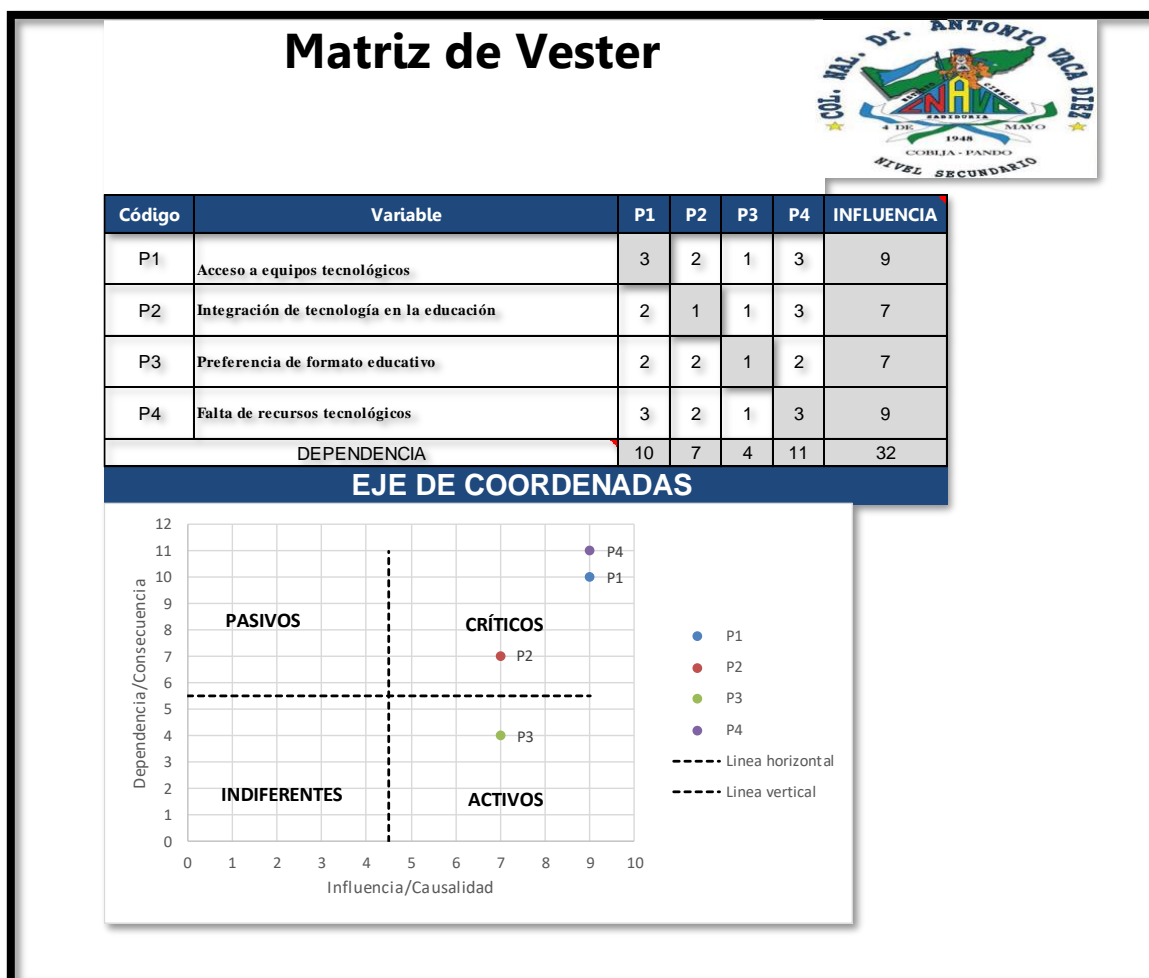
Matriz de Vester

COL. NAL. Dr. ANTONIO VACA DIEZ
CNAVD
SABIDURIA
4 DE 1948 MAYO
COBIJA - PANDO
NIVEL SECUNDARIO

| Código | Variable | P1 | P2 | P3 | P4 | INFLUENCIA |
|---|---|---|---|---|---|---|
| P1 | Acceso a equipos tecnológicos | 3 | 2 | 1 | 3 | 9 |
| P2 | Integración de tecnología en la educación | 2 | 1 | 1 | 3 | 7 |
| P3 | Preferencia de formato educativo | 2 | 2 | 1 | 2 | 7 |
| P4 | Falta de recursos tecnológicos | 3 | 2 | 1 | 3 | 9 |
| DEPENDENCIA | | 10 | 7 | 4 | 11 | 32 |

EJE DE COORDENADAS

12
11
10
9
8
7
6
5
4
3
2
1
0

Dependencia/Consecuencia

PASIVOS
CRÍTICOS
INDIFERENTES
ACTIVOS

P4
P1
P2
P3

0 1 2 3 4 5 6 7 8 9 10

Influencia/Causalidad

P1
P2
P3
P4
Linea horizontal
Linea vertical